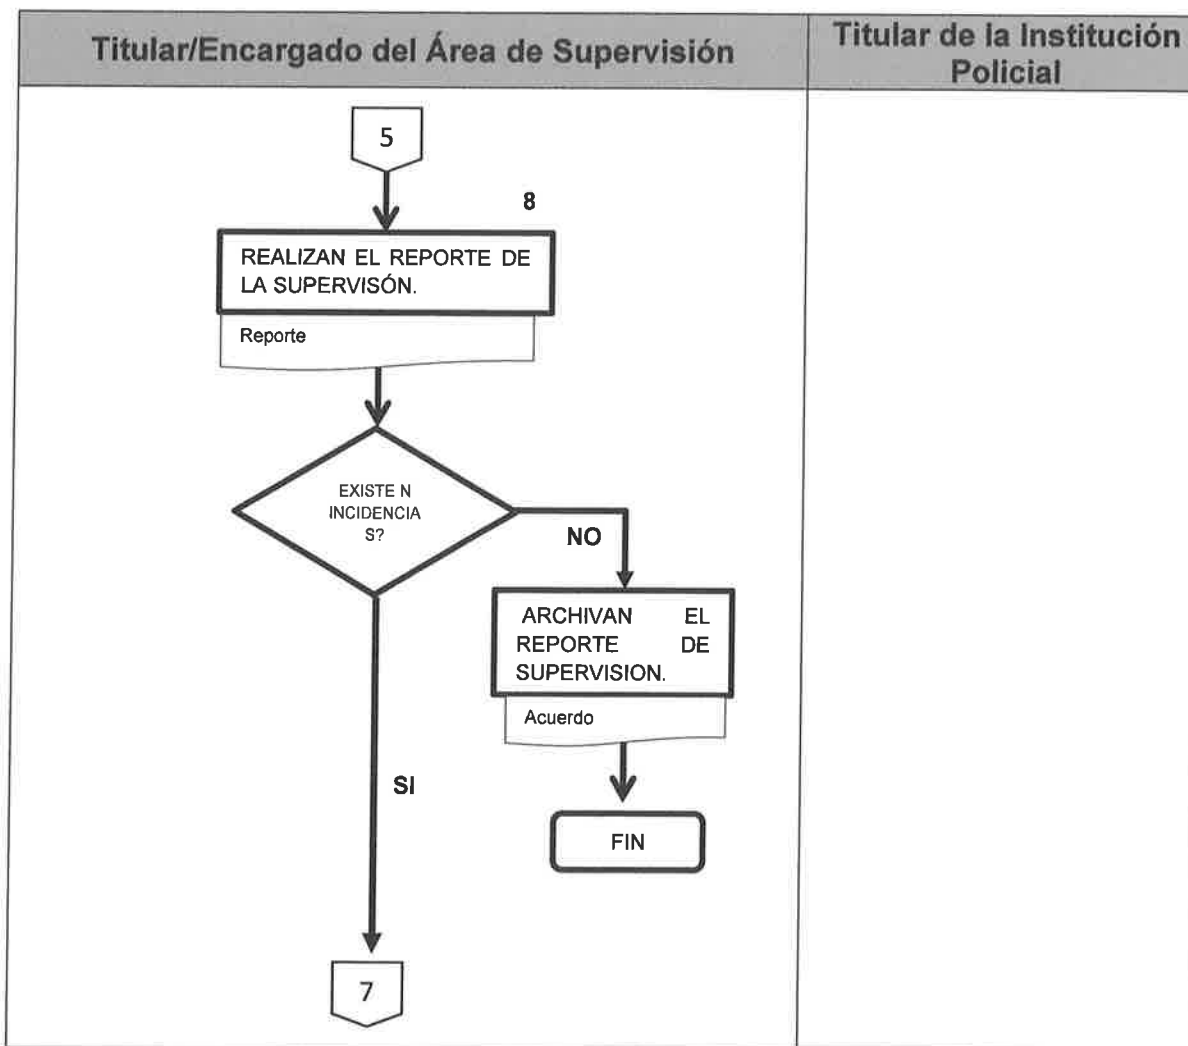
Titular/Encargado del Área de Supervisión

Titular de la Institución Policial

5

8

REALIZAN EL REPORTE DE LA SUPERVISÓN.

Reporte

EXISTE N INCIDENCIA S?

NO

ARCHIVAN EL REPORTE DE SUPERVISION.

Acuerdo

SI

FIN

7